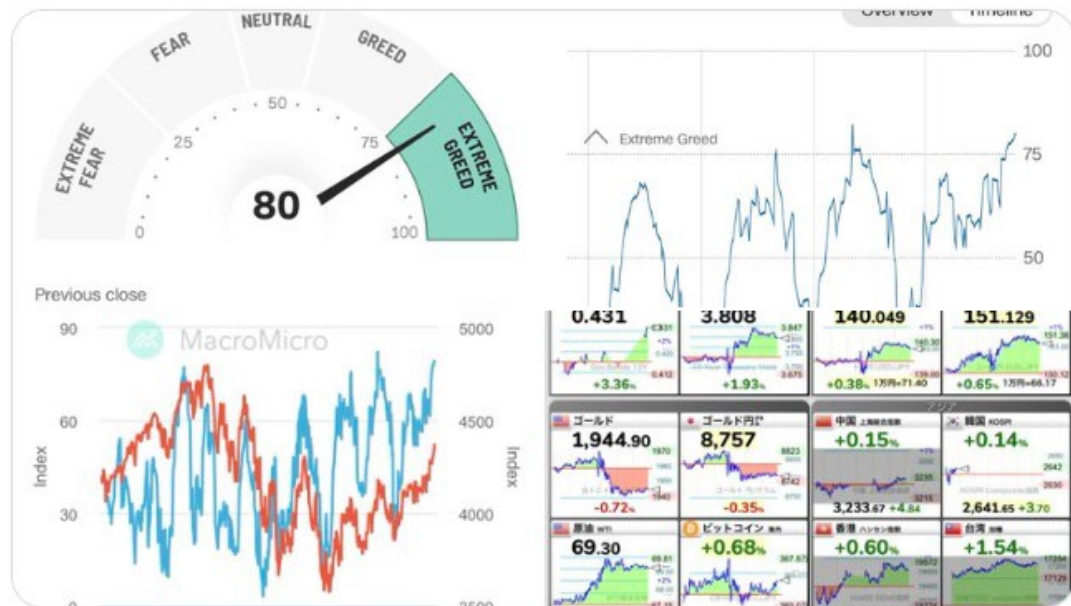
NEUTRAL
FEAR
GREED
EXTREME FEAR
EXTREME GREED
50
25
75
0
100
80

Overview Timeline
100
Extreme Greed
75
50

Previous close
MacroMicro
90
60
30
0
Index
5000
4500
4000
3500
Index

0.431
+3.36%
3.808
+1.93%
140.049
+0.38% 1万円=71.40
151.129
+0.65% 1万円=66.17

ゴールド
1,944.90
-0.72%
ゴールド円P
8,757
-0.35%
中国 上海総合指数
+0.15%
3,233.67 +4.84
韓国 KOSPI
+0.14%
2,641.65 +3.70
原油 WTI
69.30
ビットコイン
+0.68%
香港 ハンセン指数
+0.60%
台湾 加権
+1.54%